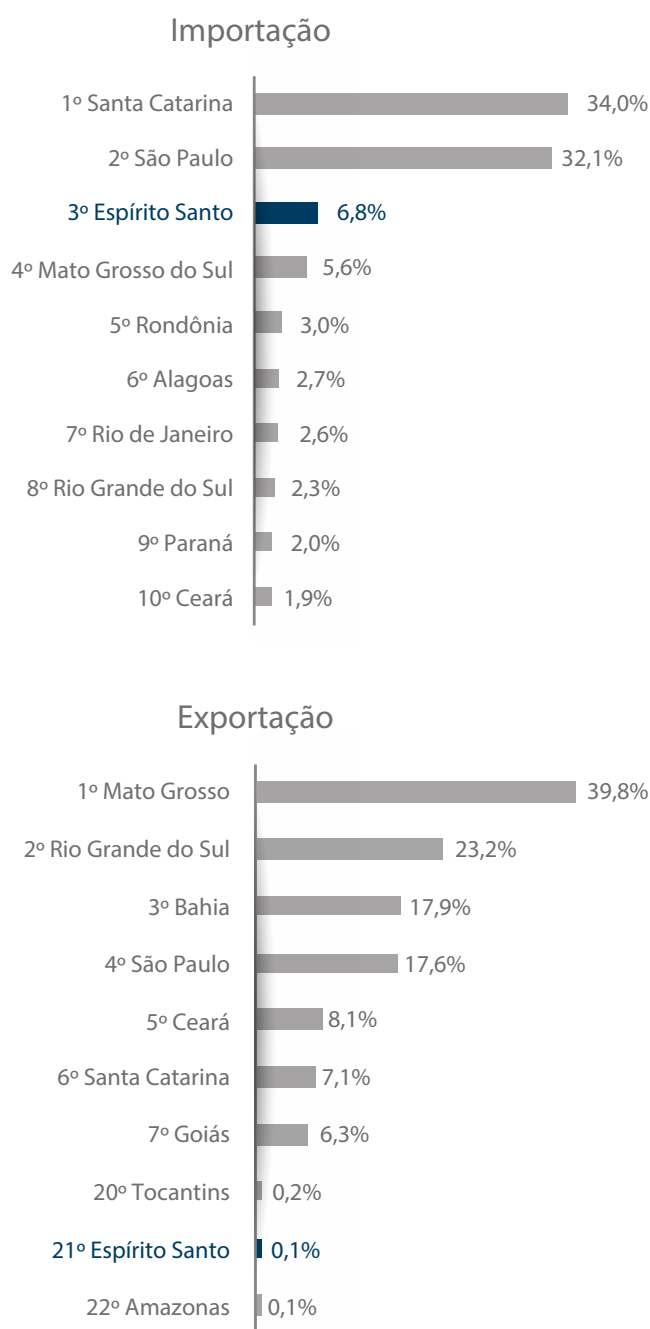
Importação

| | |
|---|---|
| 1º Santa Catarina | 34,0% |
| 2º São Paulo | 32,1% |
| 3º Espírito Santo | 6,8% |
| 4º Mato Grosso do Sul | 5,6% |
| 5º Rondônia | 3,0% |
| 6º Alagoas | 2,7% |
| 7º Rio de Janeiro | 2,6% |
| 8º Rio Grande do Sul | 2,3% |
| 9º Paraná | 2,0% |
| 10º Ceará | 1,9% |

Exportação

| | |
|---|---|
| 1º Mato Grosso | 39,8% |
| 2º Rio Grande do Sul | 23,2% |
| 3º Bahia | 17,9% |
| 4º São Paulo | 17,6% |
| 5º Ceará | 8,1% |
| 6º Santa Catarina | 7,1% |
| 7º Goiás | 6,3% |
| 20º Tocantins | 0,2% |
| 21º Espírito Santo | 0,1% |
| 22º Amazonas | 0,1% |